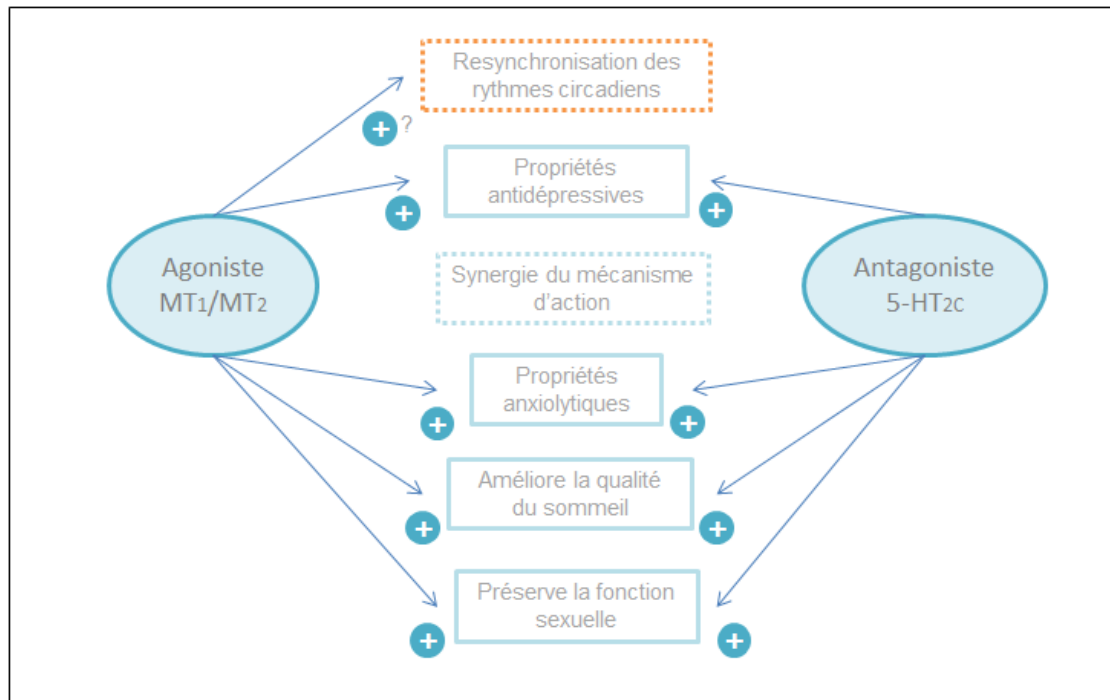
Resynchronisation des rythmes circadiens

+ ?

Propriétés antidépressives

+

+

Agoniste
$MT_1/MT_2$

Synergie du mécanisme d'action

Antagoniste
5-$HT_{2C}$

Propriétés anxiolytiques

+

+

Améliore la qualité du sommeil

+

+

Préserve la fonction sexuelle

+

+